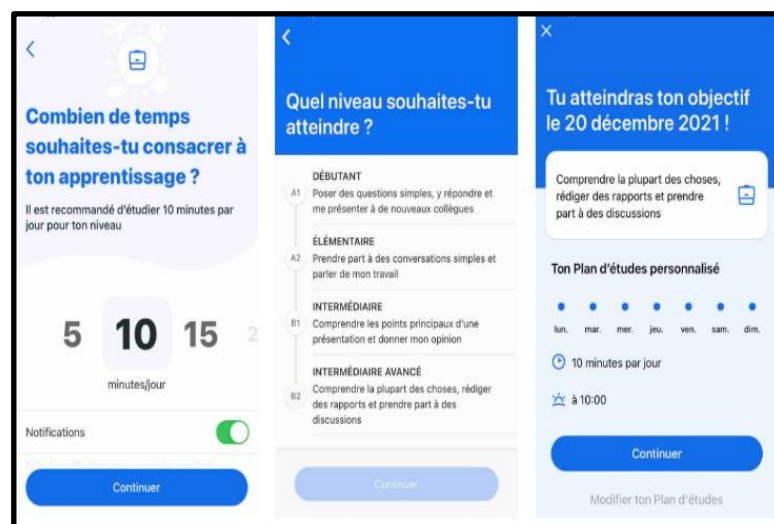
Combien de temps souhaites-tu consacrer à ton apprentissage ?

Il est recommandé d'étudier 10 minutes par jour pour ton niveau

5 10 15 2

minutes/jour

Notifications

Continuer

Quel niveau souhaites-tu atteindre ?

A1 DÉBUTANT
Poser des questions simples, y répondre et me présenter à de nouveaux collègues

A2 ÉLÉMENTAIRE
Prendre part à des conversations simples et parler de mon travail

B1 INTERMÉDIAIRE
Comprendre les points principaux d'une présentation et donner mon opinion

B2 INTERMÉDIAIRE AVANCÉ
Comprendre la plupart des choses, rédiger des rapports et prendre part à des discussions

Continuer

Tu atteindras ton objectif le 20 décembre 2021 !

Comprendre la plupart des choses, rédiger des rapports et prendre part à des discussions

Ton Plan d'études personnalisé

lun. mar. mer. jeu. ven. sam. dim.

10 minutes par jour

à 10:00

Continuer

Modifier ton Plan d'études